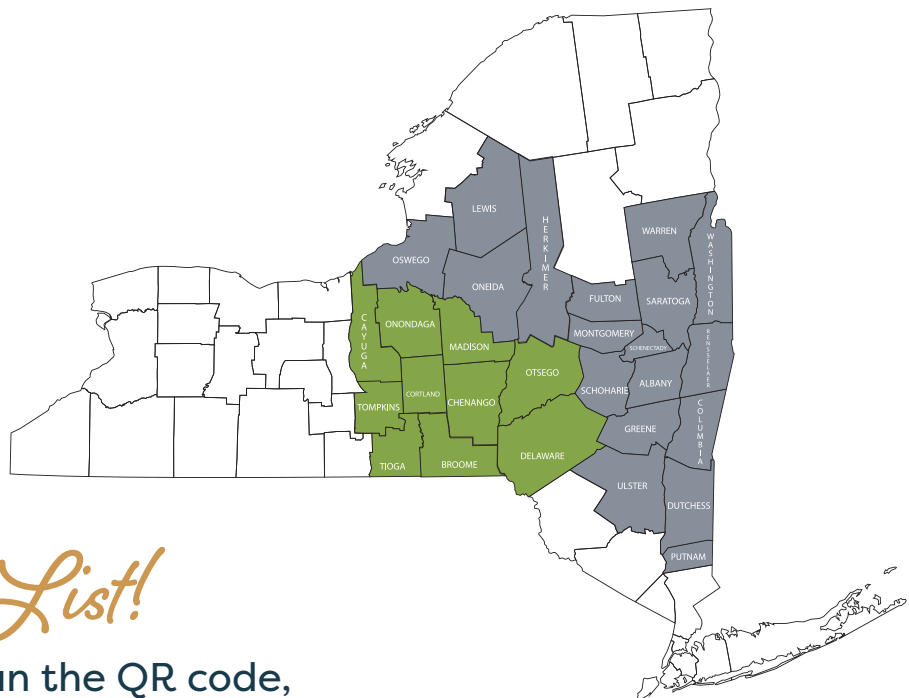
LEWIS
OSWEGO
HERKIMER
WARREN
WASHINGTON
ONEIDA
FULTON
SARATOGA
CAYUGA
ONONDAGA
MADISON
MONTGOMERY
SCHENECTADY
RENSSELAER
OTSEGO
CORTLAND
SCHOHARIE
ALBANY
TOMPKINS
CHENANGO
COLUMBIA
GREENE
TIOGA
BROOME
DELAWARE
ULSTER
DUTCHESS
PUTNAM

List!

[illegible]n the QR code,